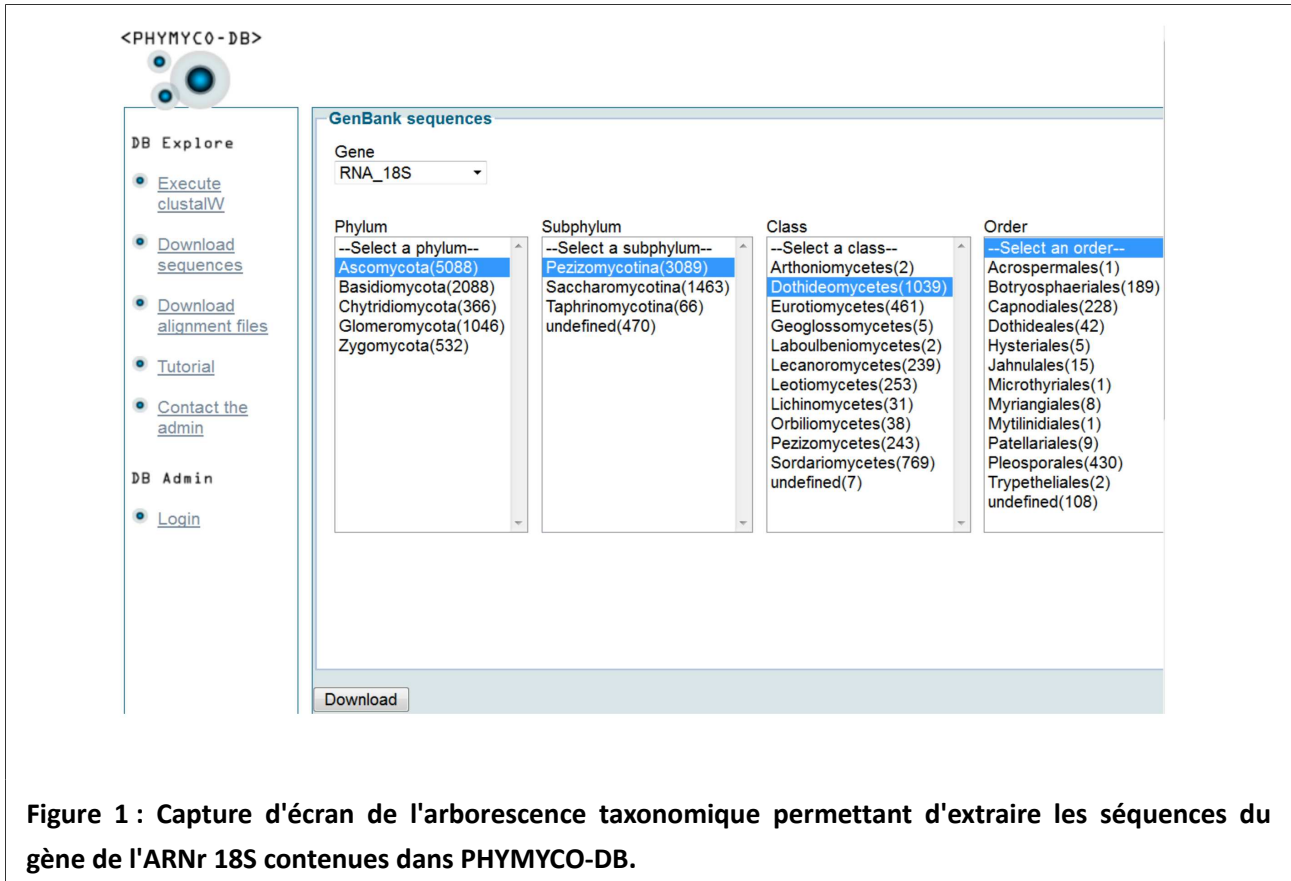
<PHYMYCO-DB>

DB Explore

Execute clustalW

Download sequences

Download alignment files

Tutorial

Contact the admin

DB Admin

Login

GenBank sequences

Gene

RNA_18S

Phylum
--Select a phylum--
Ascomycota(5088)
Basidiomycota(2088)
Chytridiomycota(366)
Glomeromycota(1046)
Zygomycota(532)

Subphylum
--Select a subphylum--
Pezizomycotina(3089)
Saccharomycotina(1463)
Taphrinomycotina(66)
undefined(470)

Class
--Select a class--
Arthoniomycetes(2)
Dothideomycetes(1039)
Eurotiomycetes(461)
Geoglossomycetes(5)
Laboulbeniomycetes(2)
Lecanoromycetes(239)
Leotiomycetes(253)
Lichinomycetes(31)
Orbiliomycetes(38)
Pezizomycetes(243)
Sordariomycetes(769)
undefined(7)

Order
--Select an order--
Acrospermales(1)
Botryosphaeriales(189)
Capnodiales(228)
Dothideales(42)
Hysteriales(5)
Jahnulales(15)
Microthyriales(1)
Myriangiales(8)
Mytilinidiales(1)
Patellariales(9)
Pleosporales(430)
Trypetheliales(2)
undefined(108)

Download

Figure 1 : Capture d'écran de l'arborescence taxonomique permettant d'extraire les séquences du gène de l'ARNr 18S contenues dans PHYMYCO-DB.